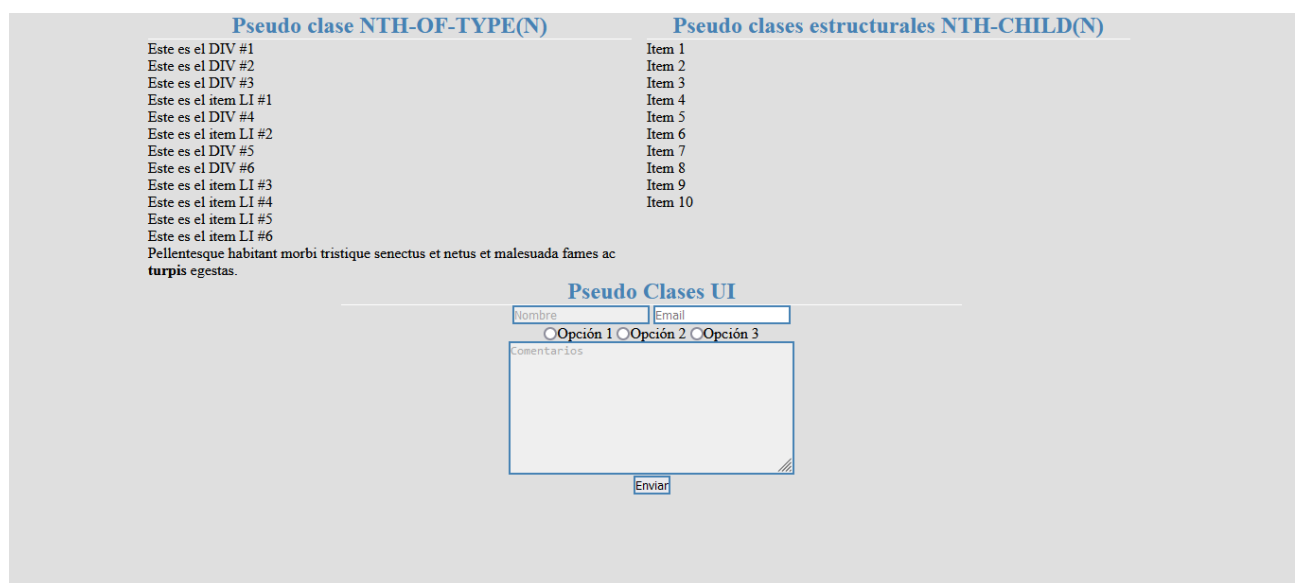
Pseudo clase NTH-OF-TYPE(N)

Este es el DIV #1
Este es el DIV #2
Este es el DIV #3
Este es el item LI #1
Este es el DIV #4
Este es el item LI #2
Este es el DIV #5
Este es el DIV #6
Este es el item LI #3
Este es el item LI #4
Este es el item LI #5
Este es el item LI #6
Pellentesque habitant morbi tristique senectus et netus et malesuada fames ac **turpis** egestas.

Pseudo clases estructurales NTH-CHILD(N)

Item 1
Item 2
Item 3
Item 4
Item 5
Item 6
Item 7
Item 8
Item 9
Item 10

Pseudo Clases UI

Nombre
Email
Opción 1 Opción 2 Opción 3
Comentarios
Enviar